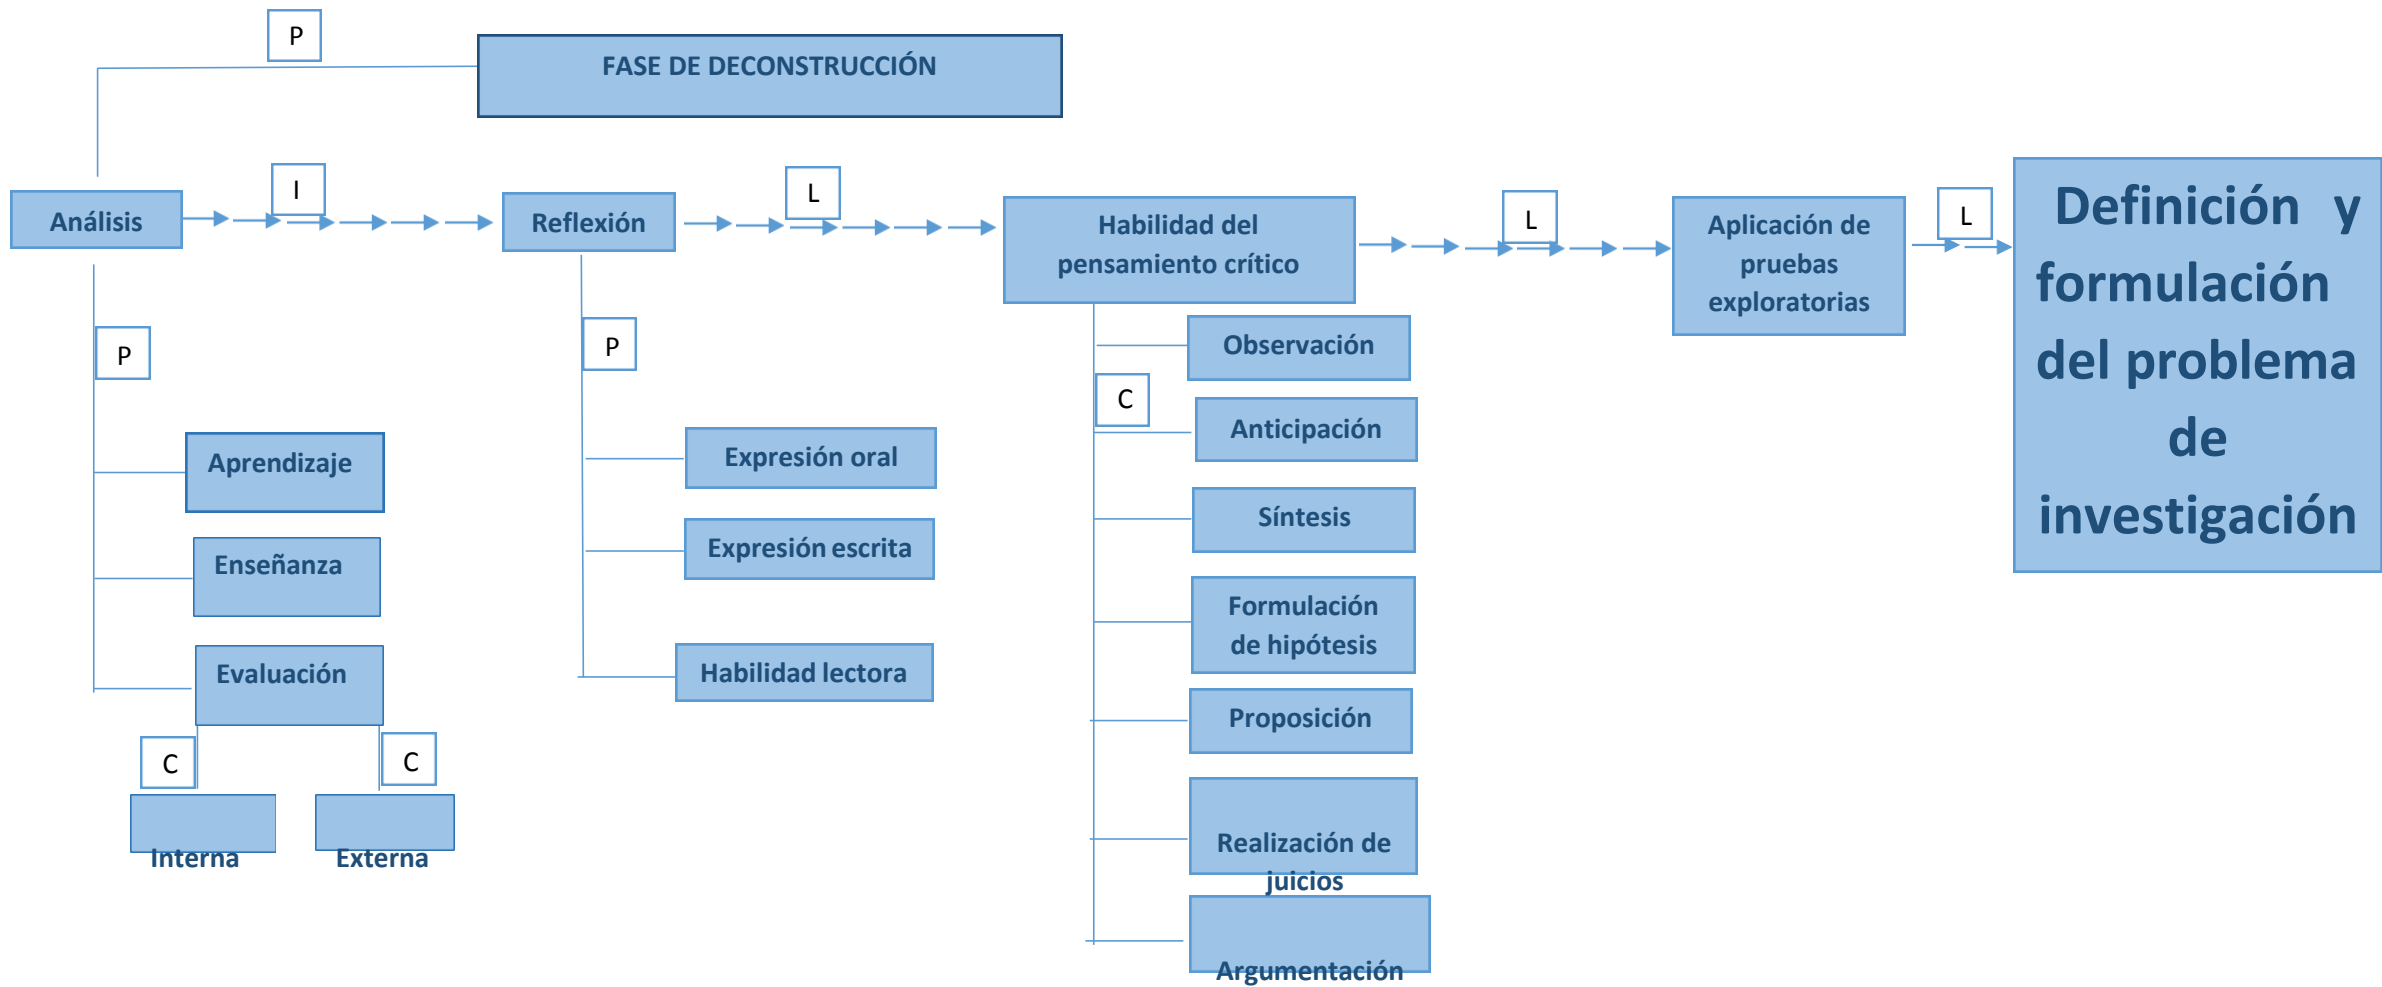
P

FASE DE DECONSTRUCCIÓN

Análisis

I

Reflexión

L

Habilidad del pensamiento crítico

L

Aplicación de pruebas exploratorias

L

Definición y formulación del problema de investigación

P

Aprendizaje

Enseñanza

Evaluación

C

Interna

C

Externa

P

Expresión oral

Expresión escrita

Habilidad lectora

Observación

C

Anticipación

Síntesis

Formulación de hipótesis

Proposición

Realización de juicios

Argumentación